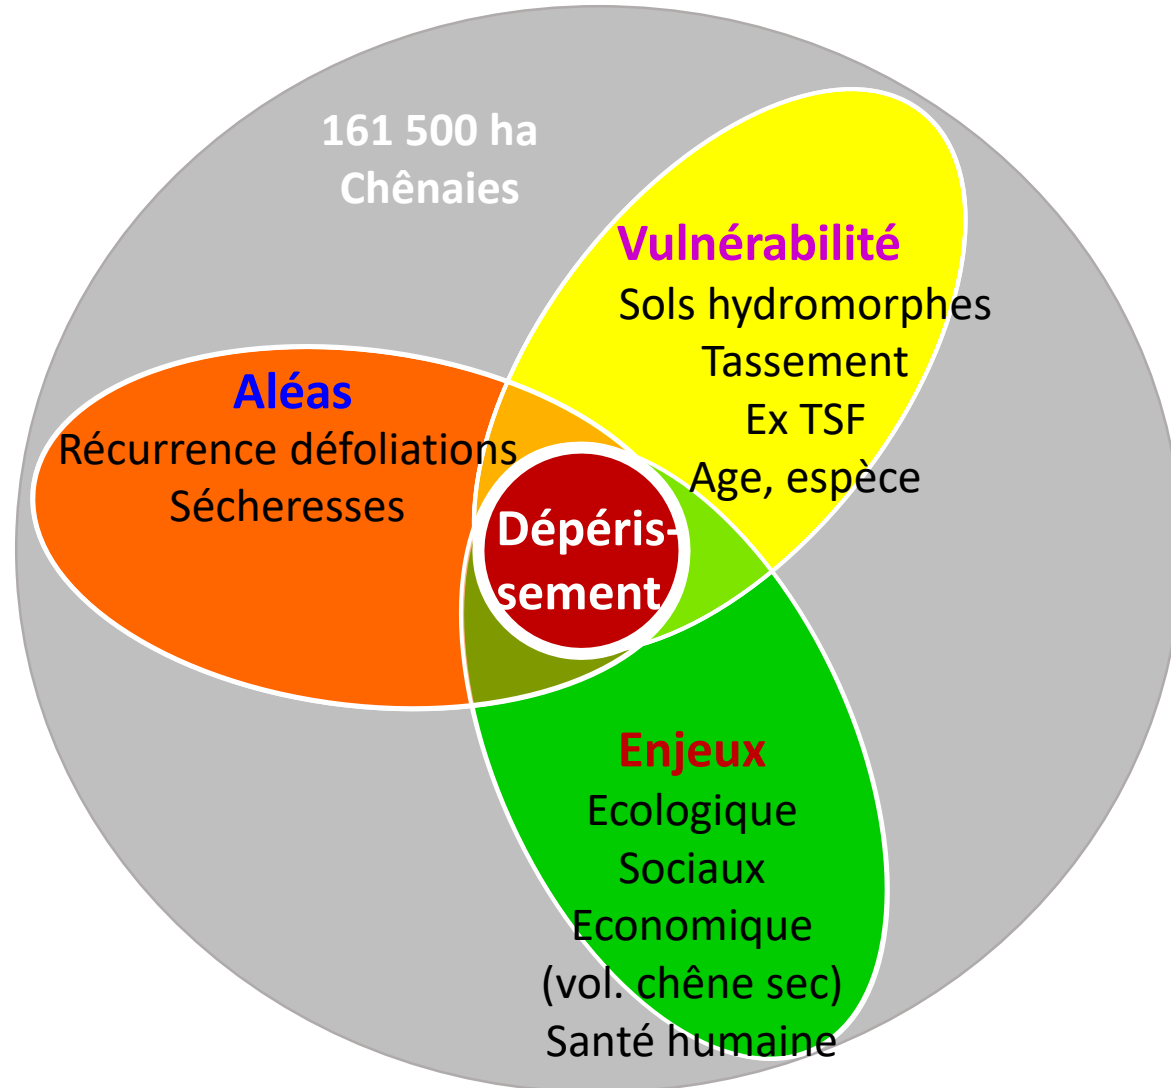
161 500 ha
Chênaies

Vulnérabilité
Sols hydromorphes
Tassement
Ex TSF
Age, espèce

Aléas
Récurrence défoliations
Sécheresses

Dépéris-
sement

Enjeux
Ecologique
Sociaux
Economique
(vol. chêne sec)
Santé humaine